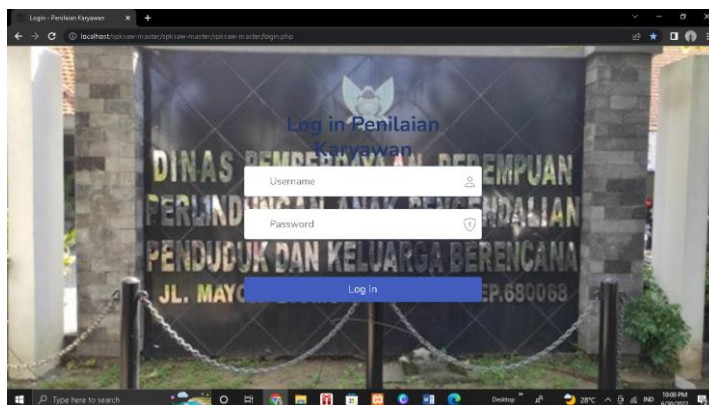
Login - Penilaian Karyawan

localhost/spksaw-master/spksaw-master/spksaw-master/login.php

Log in Penilaian Karyawan

DINAS PEMBERDAYAAN PEREMPUAN PERLINDUNGAN ANAK PENGENDALIAN PENDUDUK DAN KELUARGA BERENCANA

JL. MAY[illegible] EP.680068

Username

Password

Log In

Type here to search

Desktop

28°C

IND

10:00 PM
6/30/2022